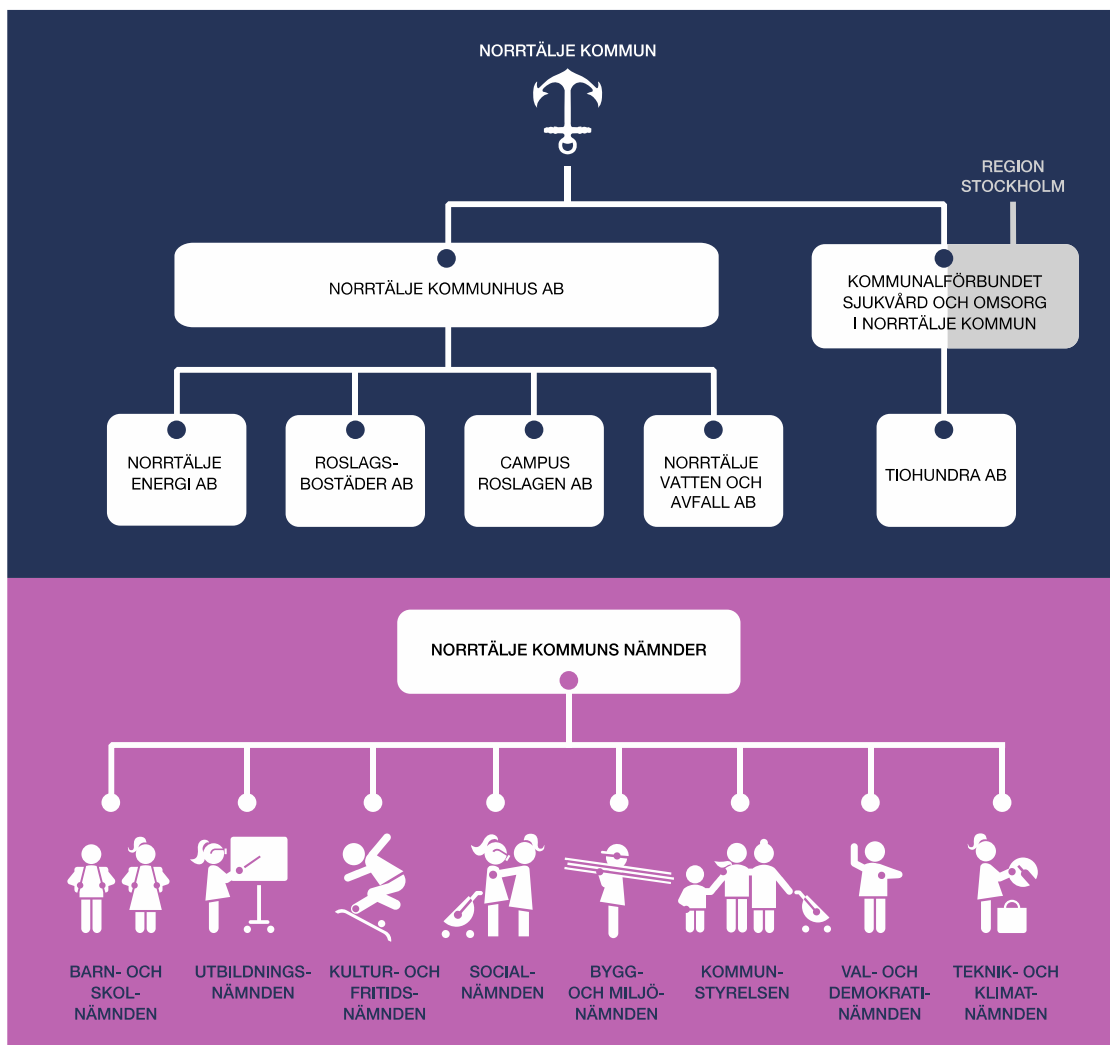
NORRTÄLJE KOMMUN

REGION STOCKHOLM

NORRTÄLJE KOMMUNHUS AB

KOMMUNALFÖRBUNDET SJUKVÅRD OCH OMSORG I NORRTÄLJE KOMMUN

NORRTÄLJE ENERGI AB

ROSLAGSBOSTÄDER AB

CAMPUS ROSLAGEN AB

NORRTÄLJE VATTEN OCH AVFALL AB

TIOHUNDRA AB

NORRTÄLJE KOMMUNS NÄMNDER

BARN- OCH SKOLNÄMNDEN

UTBILDNINGSNÄMNDEN

KULTUR- OCH FRITIDSNÄMNDEN

SOCIALNÄMNDEN

BYGG- OCH MILJÖNÄMNDEN

KOMMUNSTYRELSEN

VAL- OCH DEMOKRATINÄMNDEN

TEKNIK- OCH KLIMATNÄMNDEN